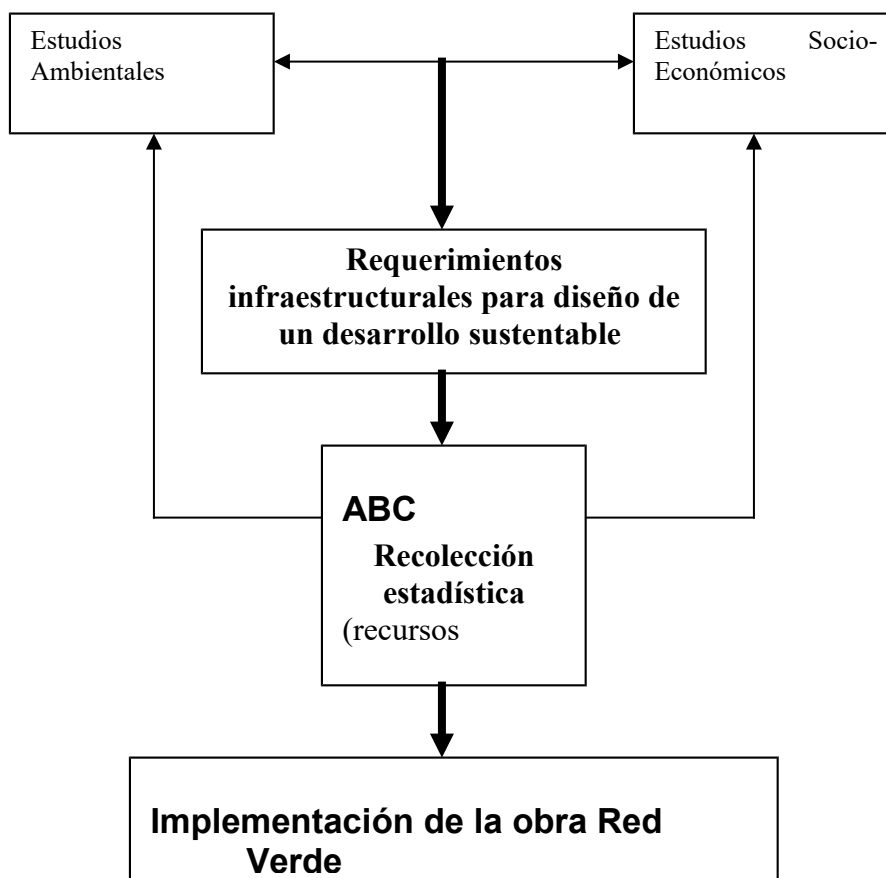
Estudios Ambientales

Estudios Socio-Económicos

Requerimientos infraestructurales para diseño de un desarrollo sustentable

ABC

Recolección estadística (recursos

Implementación de la obra Red Verde